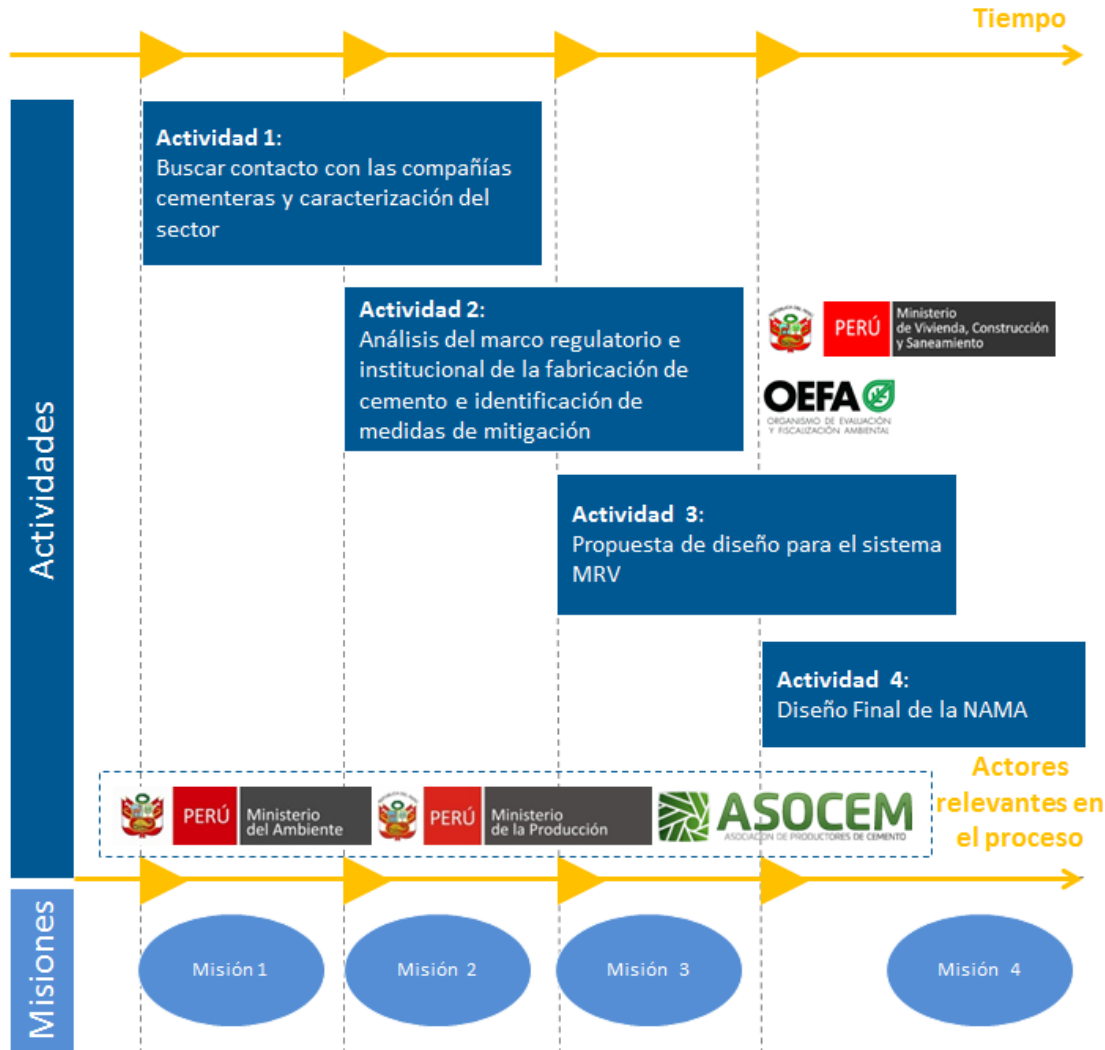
Tiempo

Actividades

Actividad 1:
Buscar contacto con las compañías cementeras y caracterización del sector

Actividad 2:
Análisis del marco regulatorio e institucional de la fabricación de cemento e identificación de medidas de mitigación

PERÚ Ministerio de Vivienda, Construcción y Saneamiento

OEFA
ORGANISMO DE EVALUACIÓN Y FISCALIZACIÓN AMBIENTAL

Actividad 3:
Propuesta de diseño para el sistema MRV

Actividad 4:
Diseño Final de la NAMA

Actores relevantes en el proceso

PERÚ Ministerio del Ambiente
PERÚ Ministerio de la Producción
ASOCEM
ASOCIACIÓN DE PRODUCTORES DE CEMENTO

Misiones

Misión 1
Misión 2
Misión 3
Misión 4